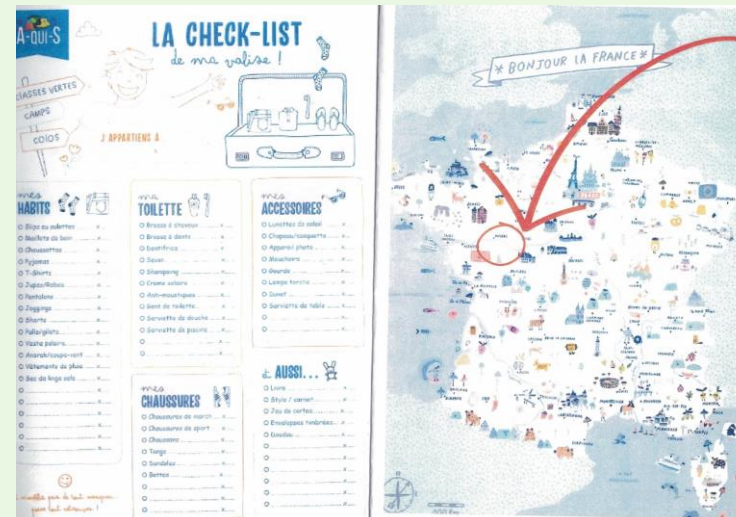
A-QUI-S

LA CHECK-LIST
de ma valise !

CLASSES VERTES
CAMPS
COLOS

J'APPARTIENS À

mes HABITS
O Slips ou culottes
O Maillot de bain
O Chaussettes
O Pyjamas
O T-Shirts
O Jupes/Robes
O Pantalons
O Joggings
O Shorts
O Pulls/gilets
O Veste polaire
O Anorak/coupe-vent
O Vêtements de pluie
O Sac de linge sale
O
O
O
O

ma TOILETTE
O Brosse à cheveux
O Brosse à dents
O Dentifrice
O Savon
O Shampoing
O Crème solaire
O Anti-moustiques
O Sac de toilette
O Serviette de douche
O Serviette de piscine
O
O

mes ACCESSOIRES
O Lunettes de soleil
O Chapeau/casquette
O Appareil photo
O Mouchoirs
O Gourde
O Lampe torche
O Sweet
O Serviette de table
O
O
O

mes CHAUSSURES
O Chaussures de marche
O Chaussures de sport
O Chaussons
O Tongs
O Sandales
O Bottes
O
O

AUSSI...
O Livre
O Stylo / carnet
O Jeu de cartes
O Enveloppes timbrées
O Doudou
O
O
O
O
O
O
O

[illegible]

BONJOUR LA FRANCE